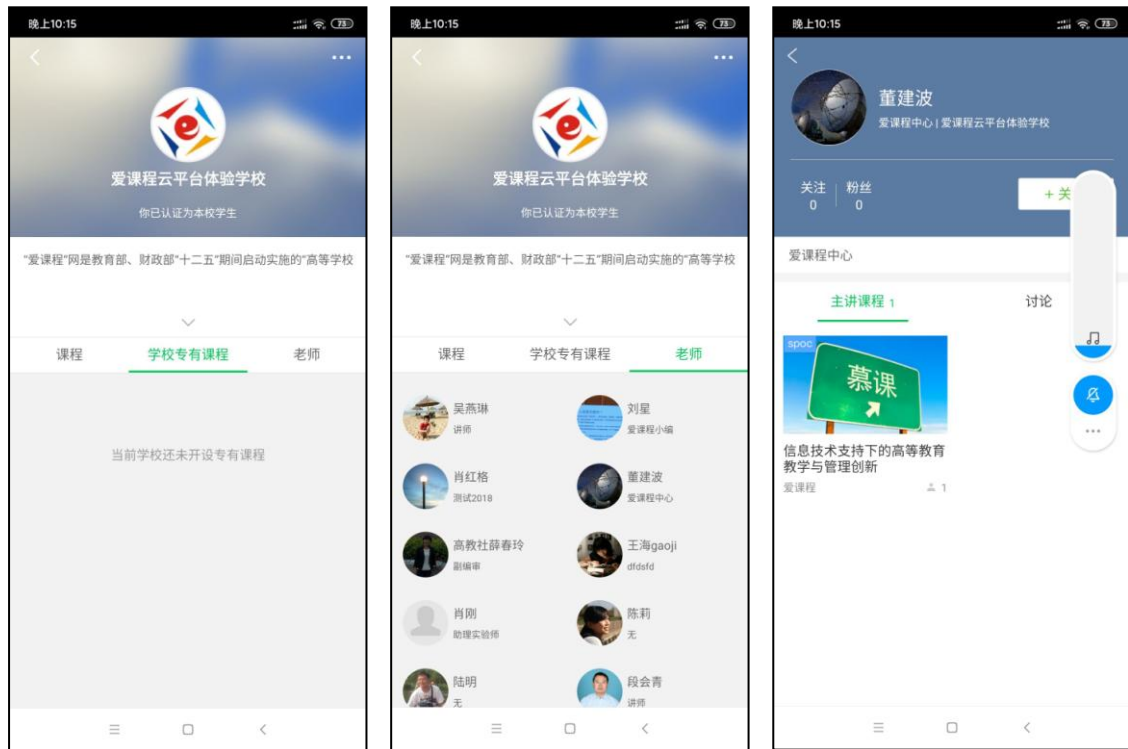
晚上10:15

73

爱课程云平台体验学校

你已认证为本校学生

"爱课程"网是教育部、财政部"十二五"期间启动实施的"高等学校

课程 学校专有课程 老师

当前学校还未开设专有课程

晚上10:15

73

爱课程云平台体验学校

你已认证为本校学生

"爱课程"网是教育部、财政部"十二五"期间启动实施的"高等学校

课程 学校专有课程 老师

吴燕琳
讲师

刘星
爱课程小编

肖红格
测试2018

董建波
爱课程中心

高教社薛春玲
副编审

王海gaoji
dfdsfd

肖刚
助理实验师

陈莉
无

陆明
无

段会青
讲师

晚上10:15

73

董建波
爱课程中心 | 爱课程云平台体验学校

关注 0

粉丝 0

+ 关

爱课程中心

主讲课程 1

讨论

spoc

慕课

信息技术支持下的高等教育教学与管理创新

爱课程

1